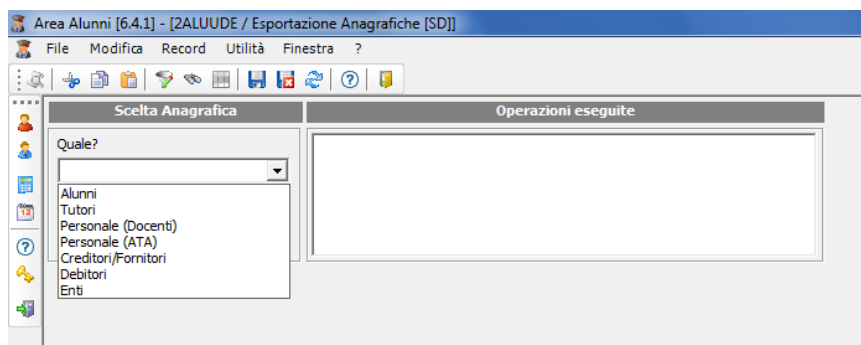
Area Alunni [6.4.1] - [2ALUUDE / Esportazione Anagrafiche [SD]]

File Modifica Record Utilità Finestra ?

Scelta Anagrafica

Operazioni eseguite

Quale?

Alunni
Tutori
Personale (Docenti)
Personale (ATA)
Creditori/Fornitori
Debitori
Enti